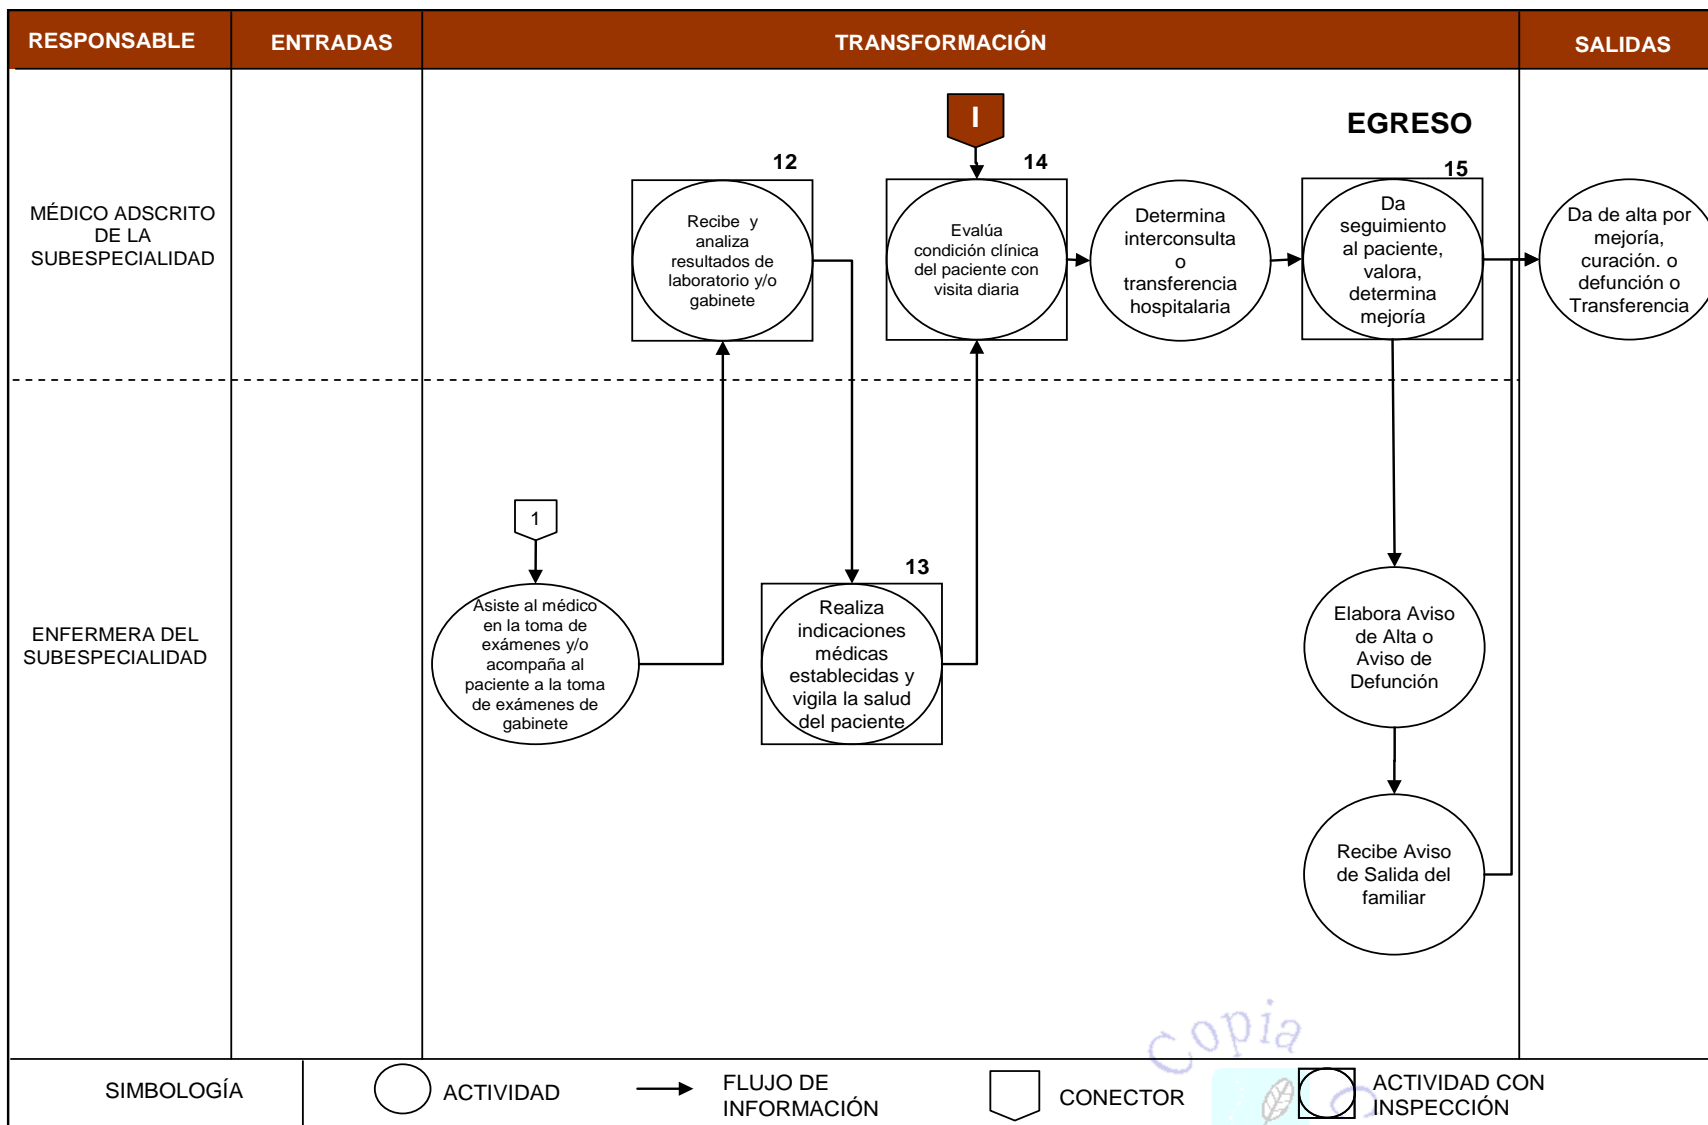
| RESPONSABLE | ENTRADAS | TRANSFORMACIÓN | SALIDAS |
|---|---|---|---|

EGRESO

MÉDICO ADSCRITO DE LA SUBESPECIALIDAD

I

12

Recibe y analiza resultados de laboratorio y/o gabinete

14

Evalúa condición clínica del paciente con visita diaria

Determina interconsulta o transferencia hospitalaria

15

Da seguimiento al paciente, valora, determina mejoría

Da de alta por mejoría, curación. o defunción o Transferencia

ENFERMERA DEL SUBESPECIALIDAD

1

Asiste al médico en la toma de exámenes y/o acompaña al paciente a la toma de exámenes de gabinete

13

Realiza indicaciones médicas establecidas y vigila la salud del paciente

Elabora Aviso de Alta o Aviso de Defunción

Recibe Aviso de Salida del familiar

Copia

SIMBOLOGÍA | ACTIVIDAD | FLUJO DE INFORMACIÓN | CONECTOR | ACTIVIDAD CON INSPECCIÓN